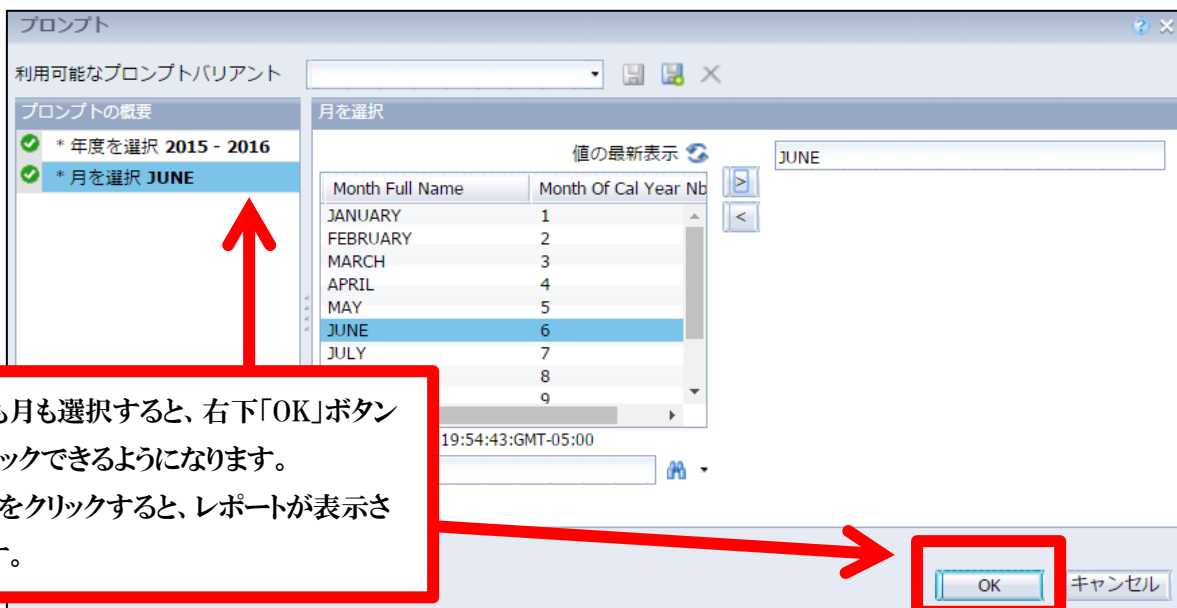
プロンプト

利用可能なプロンプトバリアント

プロンプトの概要

* 年度を選択 2015 - 2016

* 月を選択 JUNE

月を選択

値の最新表示

| Month Full Name | Month Of Cal Year Nb |
|---|---|
| JANUARY | 1 |
| FEBRUARY | 2 |
| MARCH | 3 |
| APRIL | 4 |
| MAY | 5 |
| JUNE | 6 |
| JULY | 7 |
| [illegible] | 8 |
| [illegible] | 9 |

JUNE

19:54:43:GMT-05:00

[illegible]も月も選択すると、右下「OK」ボタン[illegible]ックできるようになります。
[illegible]をクリックすると、レポートが表示さ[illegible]す。

OK

キャンセル